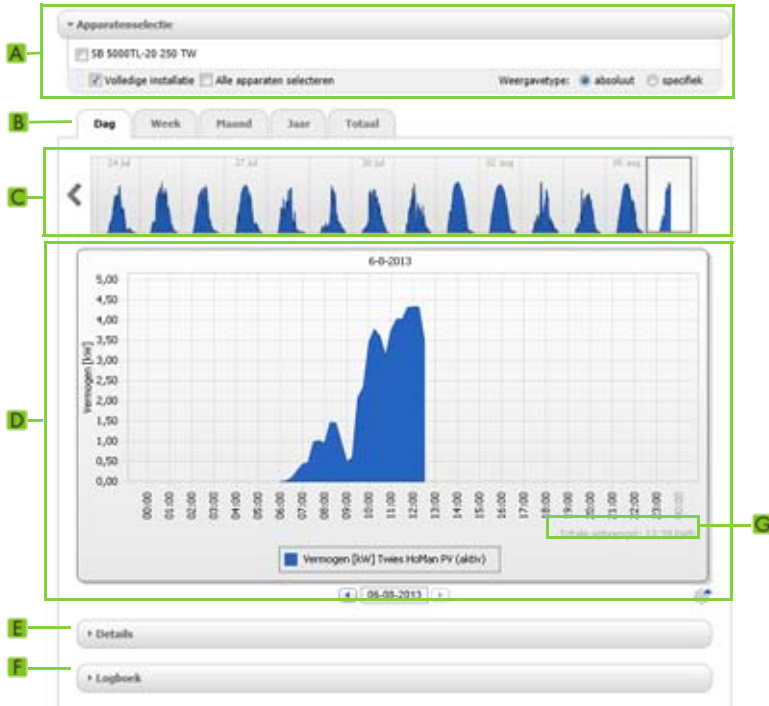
A

▾ Apparatenselectie

SB 5000TL-20 250 TW

Volledige installatie  Alle apparaten selecteren

Weergavetype: absoluut  specifiek

B

Dag | Week | Maand | Jaar | Totaal

C

24 jul | 27 jul | 30 jul | 02 aug | 05 aug

D

6-8-2013

5,00
4,50
4,00
3,50
3,00
2,50
2,00
1,50
1,00
0,50
0,00

Vermogen [kW]

00:00 01:00 02:00 03:00 04:00 05:00 06:00 07:00 08:00 09:00 10:00 11:00 12:00 13:00 14:00 15:00 16:00 17:00 18:00 19:00 20:00 21:00 22:00 23:00 00:00

Totale opbrengst: 13,79 kWh

G

Vermogen [kW] Tweles HoMan PV (aktiv)

06-08-2013

E

▸ Details

F

▸ Logboek